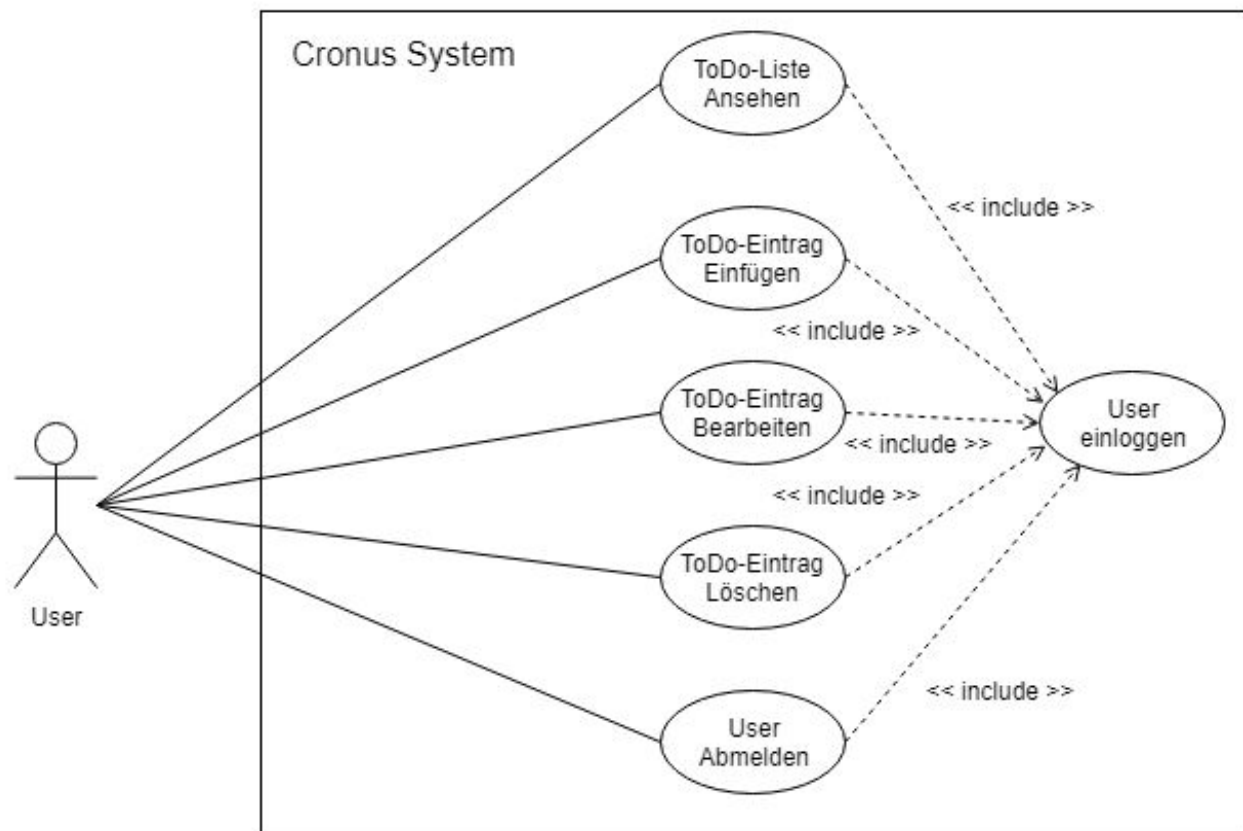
Cronus System

ToDo-Liste Ansehen

<< include >>

ToDo-Eintrag Einfügen

<< include >>

ToDo-Eintrag Bearbeiten

<< include >>

User einloggen

<< include >>

User

ToDo-Eintrag Löschen

<< include >>

User Abmelden